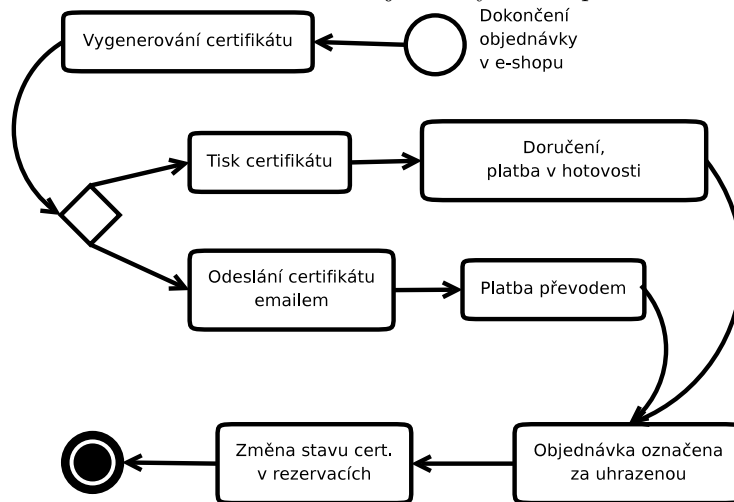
Dokončení objednávky v e-shopu

Vygenerování certifikátu

Tisk certifikátu

Doručení, platba v hotovosti

Odeslání certifikátu emailem

Platba převodem

Objednávka označena za uhrazenou

Změna stavu cert. v rezervacích